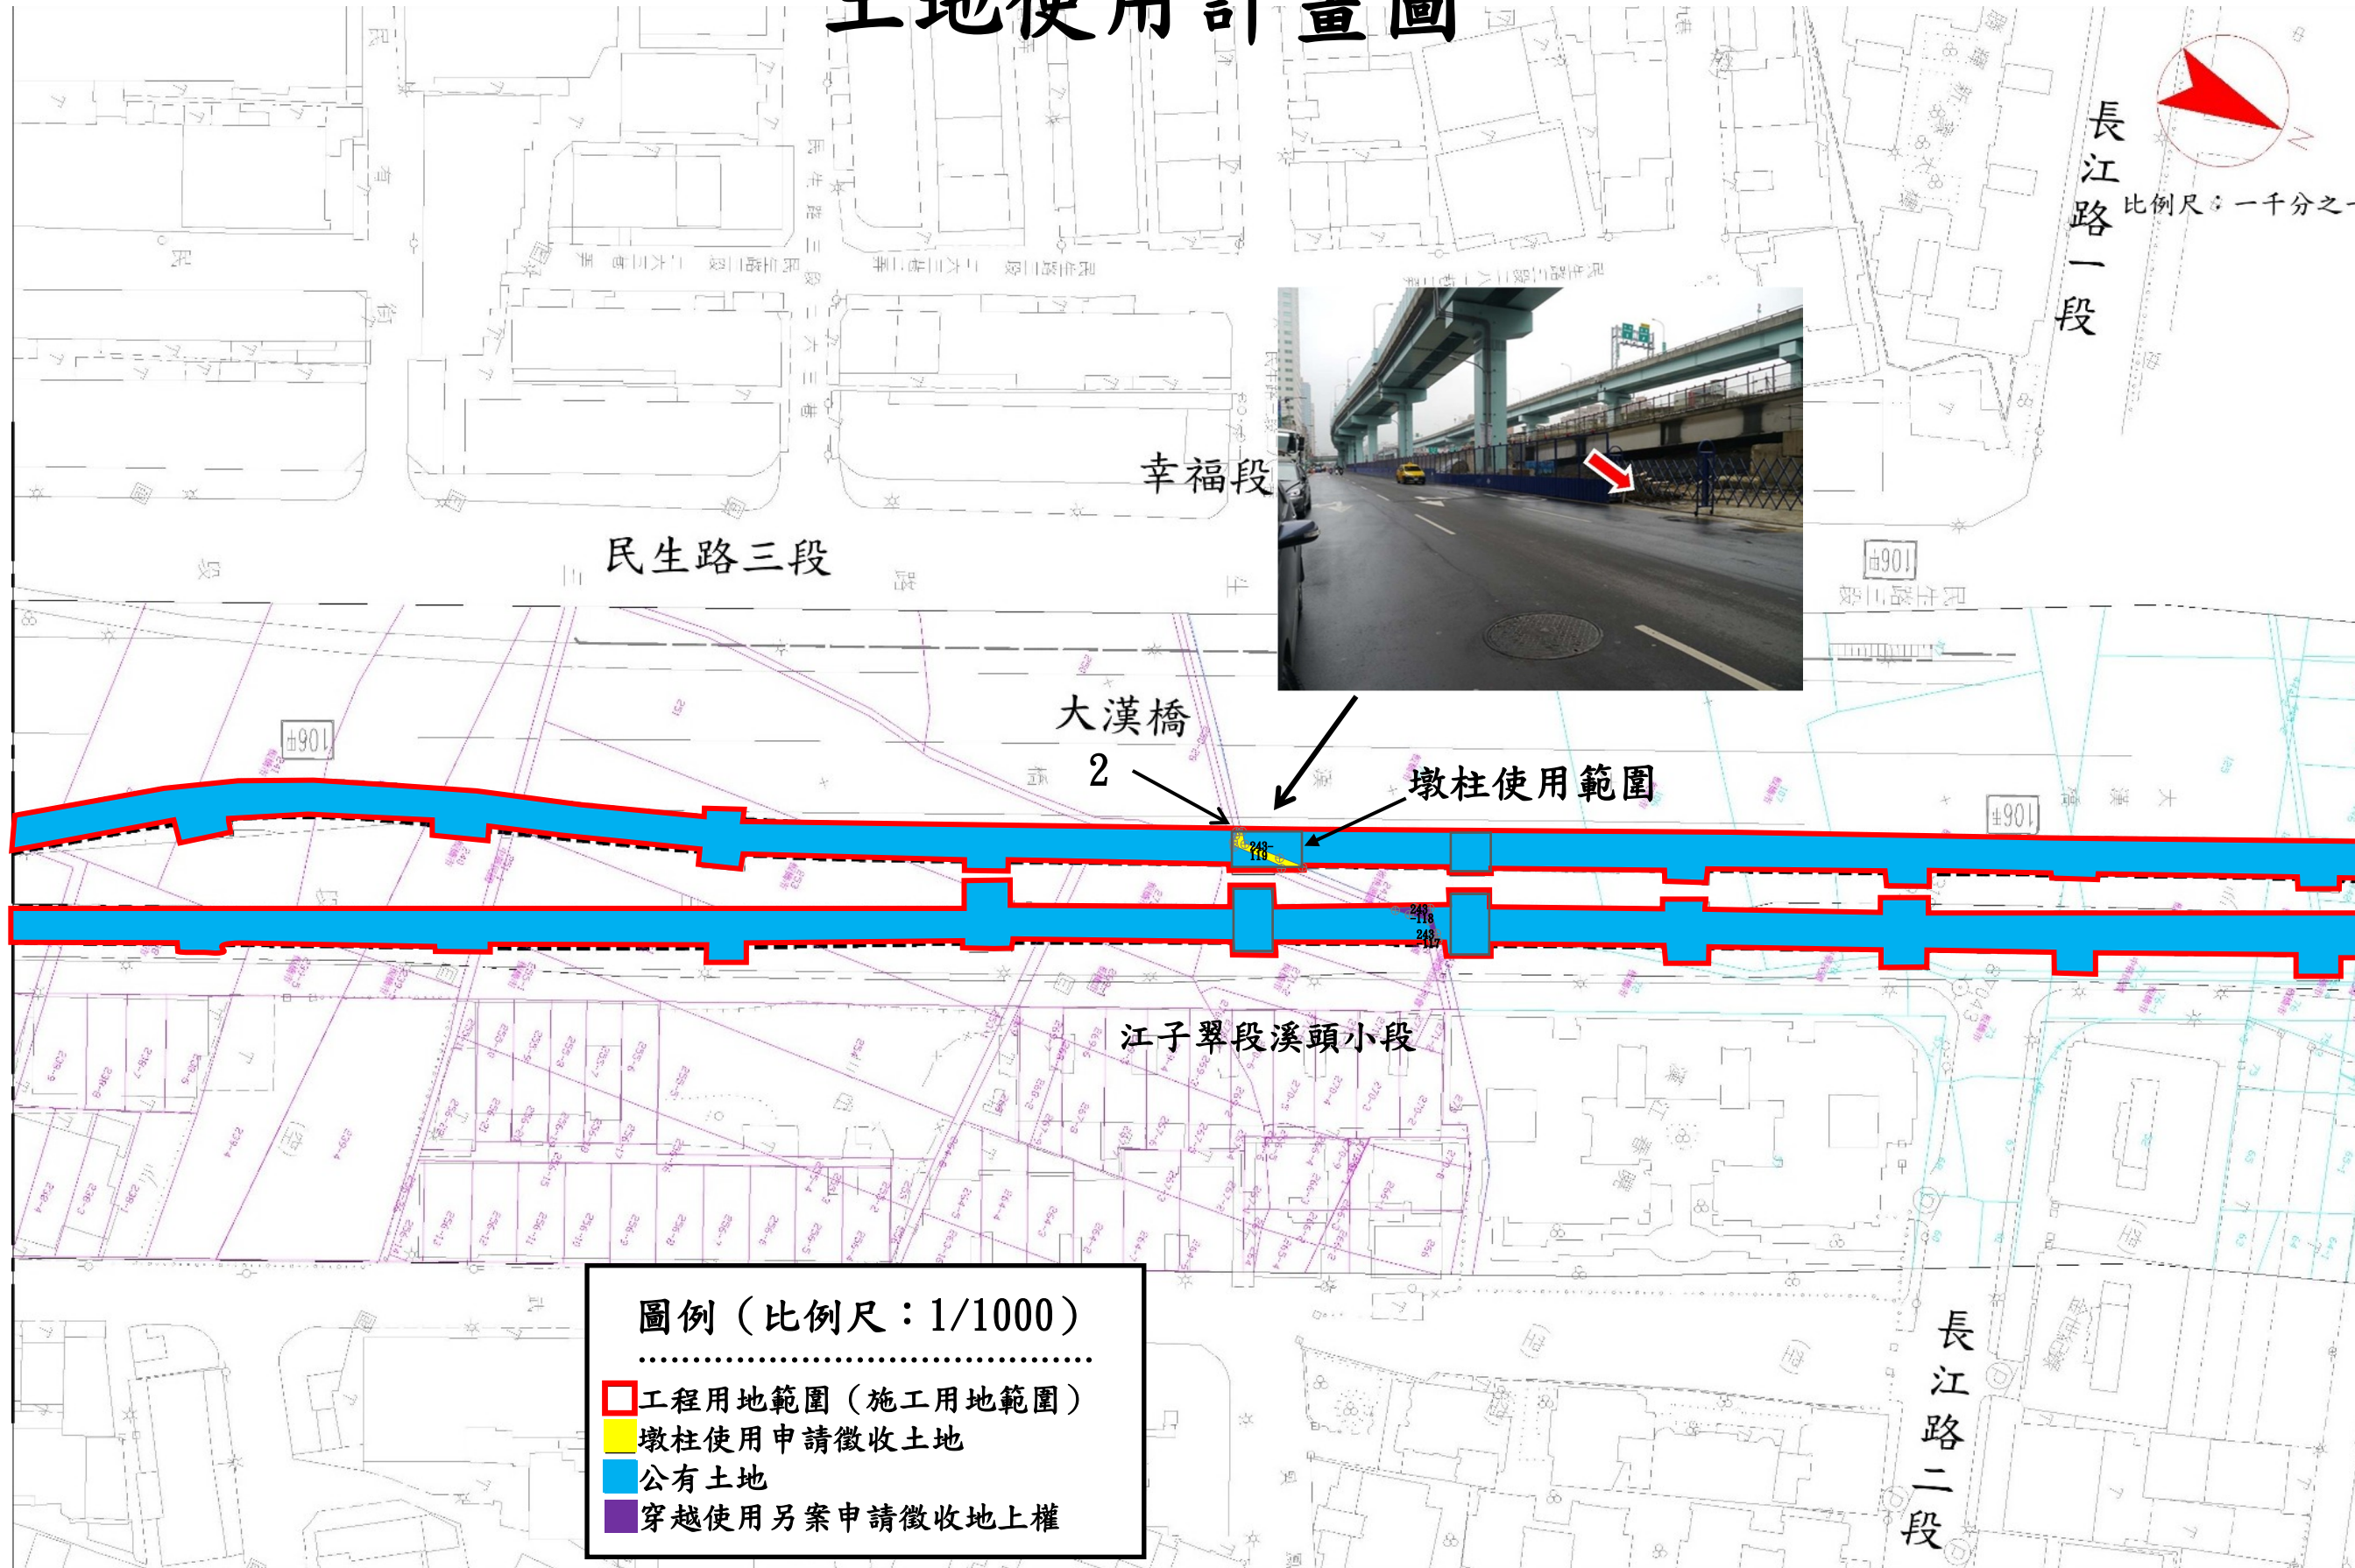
土地使用計畫圖

長江路一段

比例尺：一千分之一

幸福段

民生路三段

大漢橋

2

墩柱使用範圍

243-119

243-118

243-117

江子翠段溪頭小段

長江路二段

圖例（比例尺：1/1000）

工程用地範圍（施工用地範圍）
墩柱使用申請徵收土地
公有土地
穿越使用另案申請徵收地上權